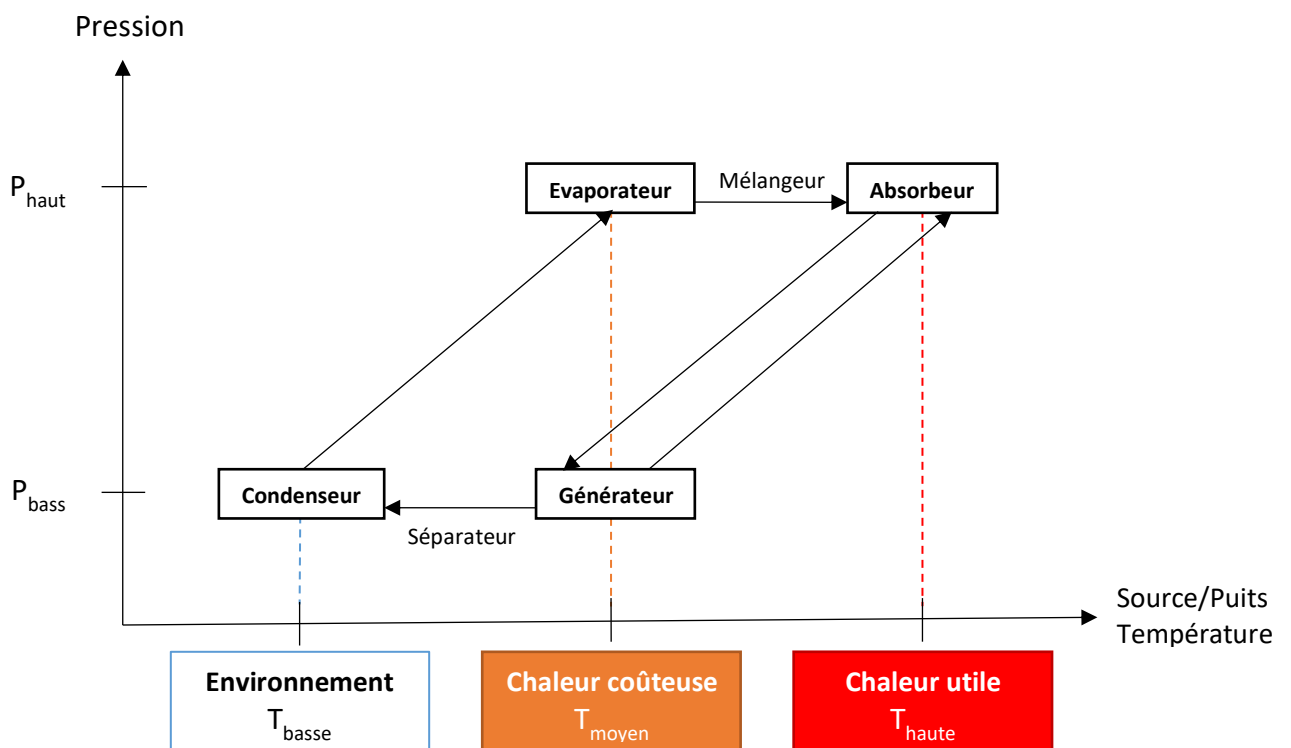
Pression

$P_{haut}$

$P_{bass}$

Evaporateur

Mélangeur

Absorbeur

Condenseur

Générateur

Séparateur

Source/Puits
Température

Environnement
$T_{basse}$

Chaleur coûteuse
$T_{moyen}$

Chaleur utile
$T_{haute}$